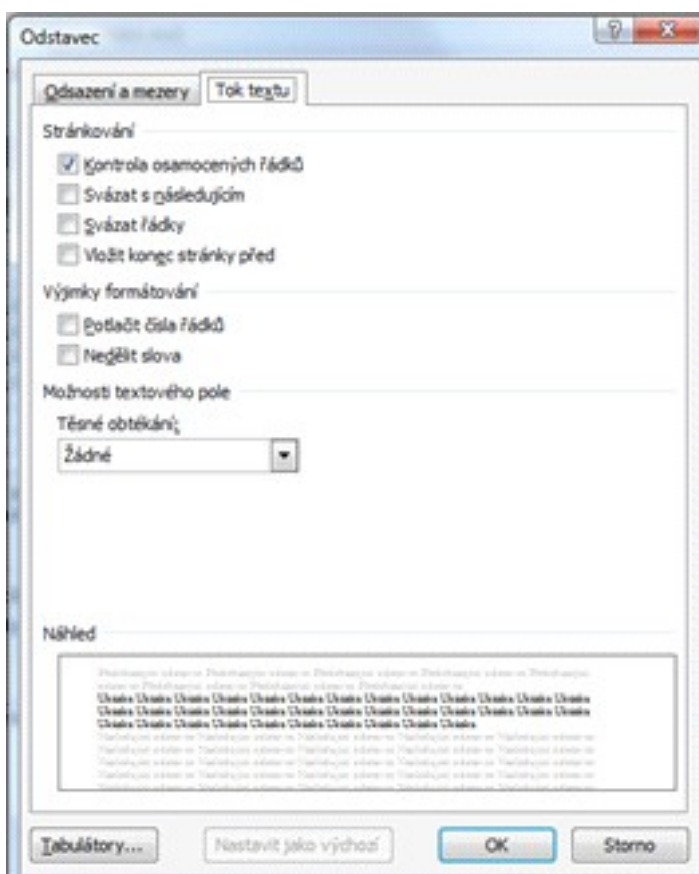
Odstavec

Odsazení a mezery | Tok textu

Stránkování

Kontrola osamocených řádků

Svázat s následujícím

Svázat řádky

Vložit konec stránky před

Výjimky formátování

Potlačit čísla řádků

Nedělit slova

Možnosti textového pole

Těsné obtékání:

Žádné

Náhled

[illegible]

Tabulátory...

Nastavit jako výchozí

OK

Storno